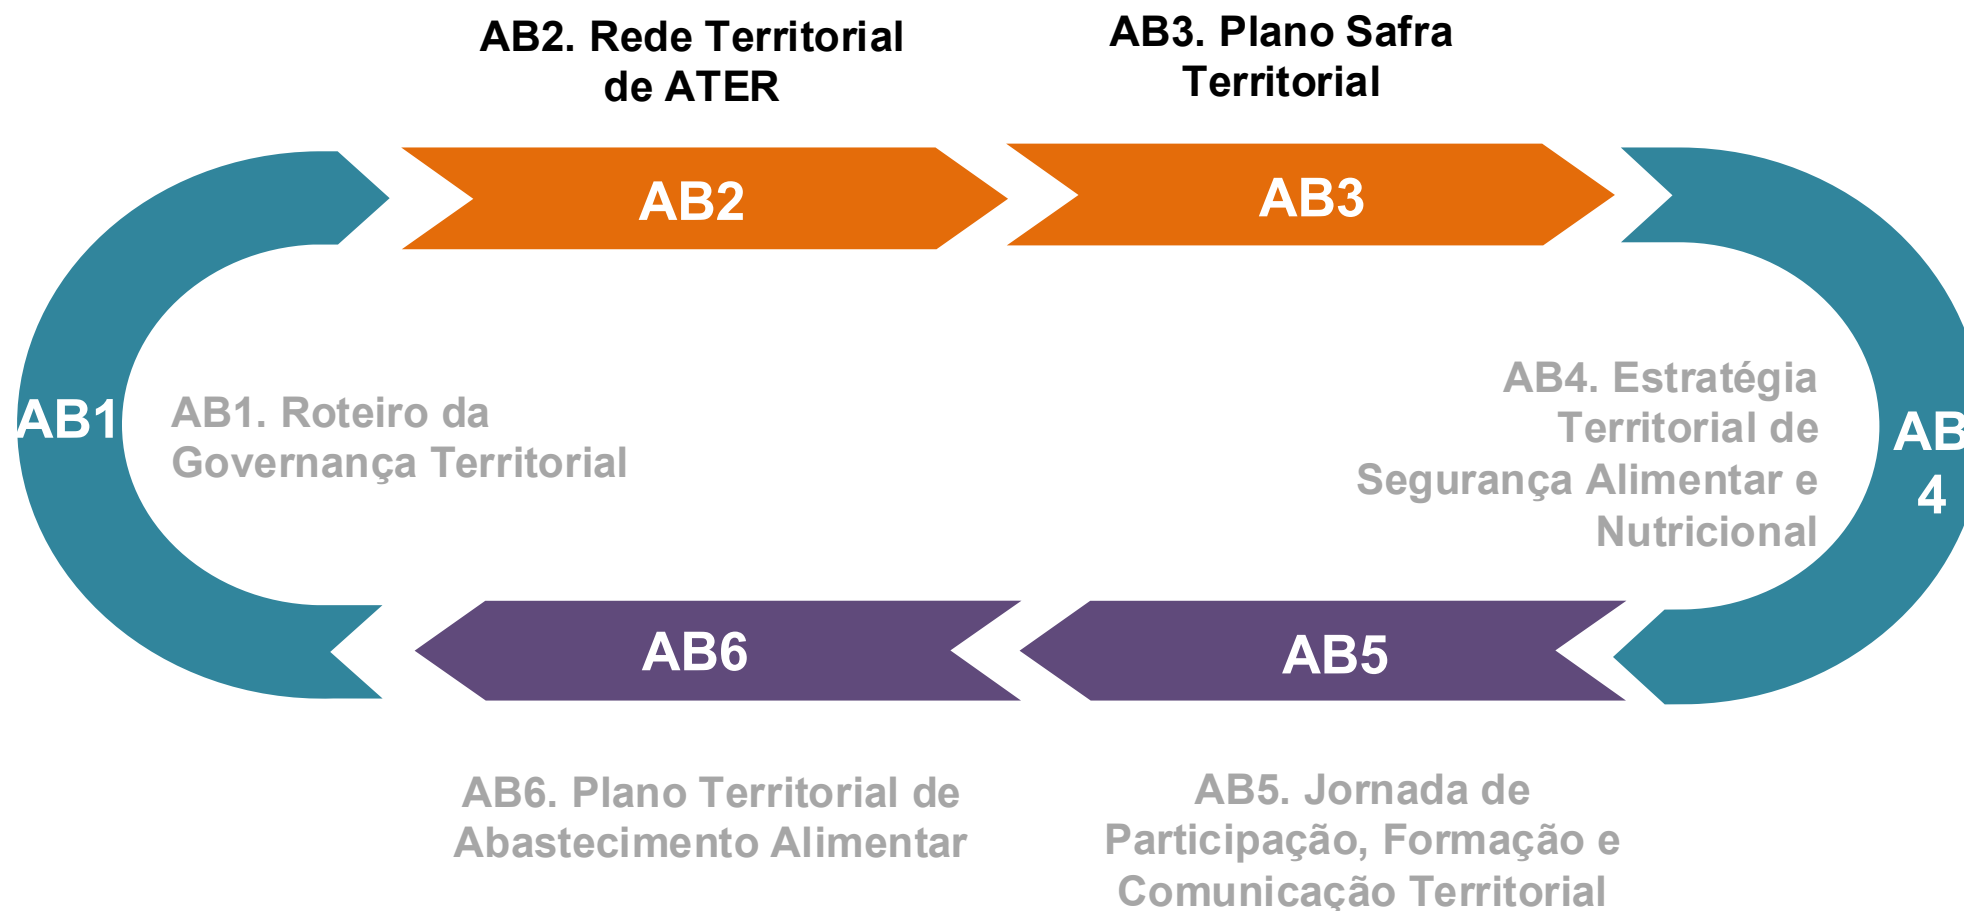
AB2. Rede Territorial de ATER

AB3. Plano Safra Territorial

AB2

AB3

AB1

AB1. Roteiro da Governança Territorial

AB4. Estratégia Territorial de Segurança Alimentar e Nutricional

AB 4

AB6

AB5

AB6. Plano Territorial de Abastecimento Alimentar

AB5. Jornada de Participação, Formação e Comunicação Territorial